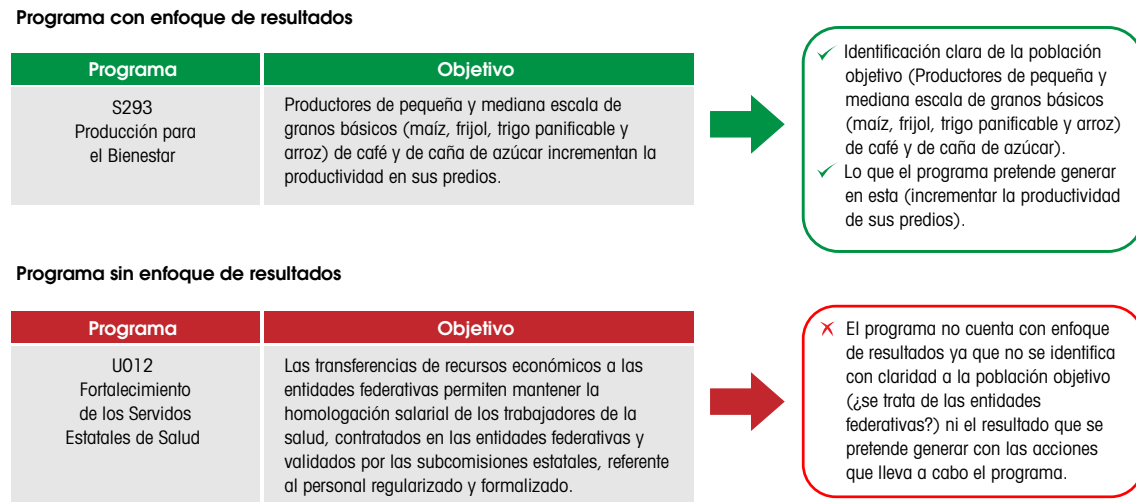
Programa con enfoque de resultados

| Programa | Objetivo |
|---|---|
| S293 Producción para el Bienestar | Productores de pequeña y mediana escala de granos básicos (maíz, frijol, trigo panificable y arroz) de café y de caña de azúcar incrementan la productividad en sus predios. |

✓ Identificación clara de la población objetivo (Productores de pequeña y mediana escala de granos básicos (maíz, frijol, trigo panificable y arroz) de café y de caña de azúcar).
✓ Lo que el programa pretende generar en esta (incrementar la productividad de sus predios).

Programa sin enfoque de resultados

| Programa | Objetivo |
|---|---|
| U012 Fortalecimiento de los Servidos Estatales de Salud | Las transferencias de recursos económicos a las entidades federativas permiten mantener la homologación salarial de los trabajadores de la salud, contratados en las entidades federativas y validados por las subcomisiones estatales, referente al personal regularizado y formalizado. |

✗ El programa no cuenta con enfoque de resultados ya que no se identifica con claridad a la población objetivo (¿se trata de las entidades federativas?) ni el resultado que se pretende generar con las acciones que lleva a cabo el programa.